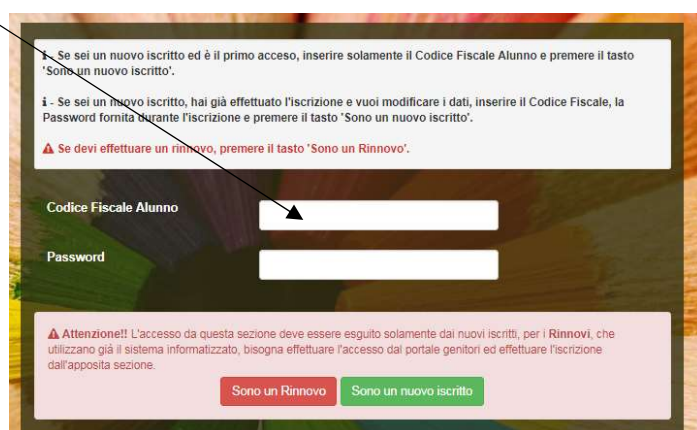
i - Se sei un nuovo iscritto ed è il primo accesso, inserire solamente il Codice Fiscale Alunno e premere il tasto 'Sono un nuovo iscritto'.

i - Se sei un nuovo iscritto, hai già effettuato l'iscrizione e vuoi modificare i dati, inserire il Codice Fiscale, la Password fornita durante l'iscrizione e premere il tasto 'Sono un nuovo iscritto'.

Se devi effettuare un rinnovo, premere il tasto 'Sono un Rinnovo'.

Codice Fiscale Alunno

Password

Attenzione!! L'accesso da questa sezione deve essere esguito solamente dai nuovi iscritti, per i Rinnovi, che utilizzano già il sistema informatizzato, bisogna effettuare l'accesso dal portale genitori ed effettuare l'iscrizione dall'apposita sezione.

Sono un Rinnovo

Sono un nuovo iscritto